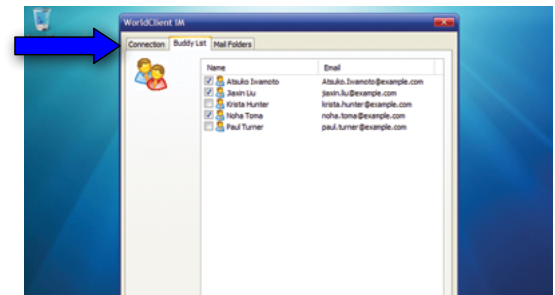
WorldClient IM

Connection | Buddy List | Mail Folders

| Name | Email |
|---|---|
| Atsuko Iwamoto | Atsuko.Iwamoto@example.com |
| Jiaxin Liu | jiaxin.liu@example.com |
| Krista Hunter | krista.hunter@example.com |
| Noha Toma | noha.toma@example.com |
| Paul Turner | paul.turner@example.com |